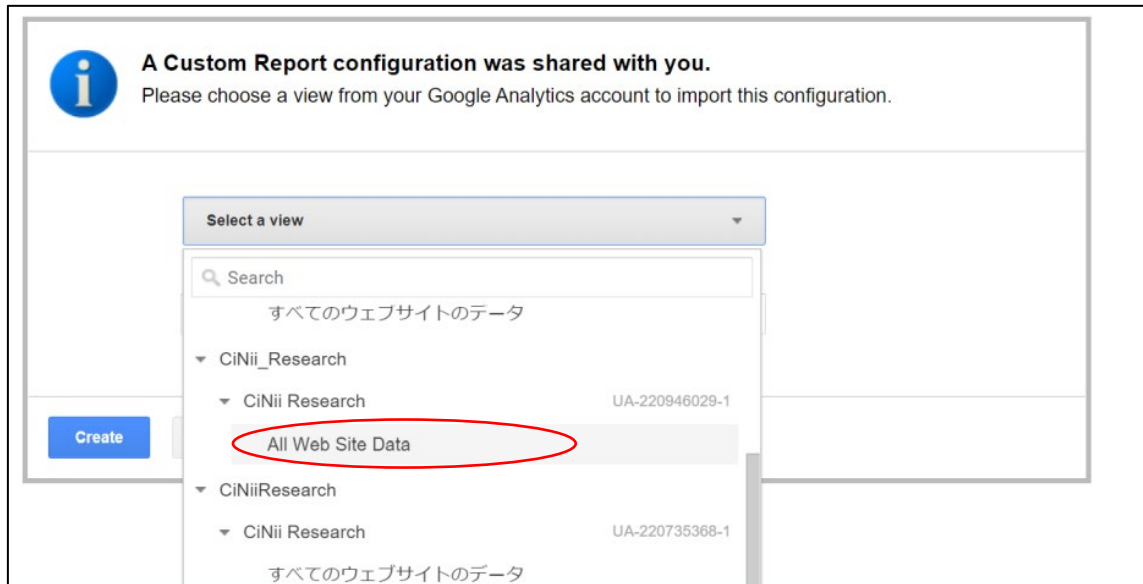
A Custom Report configuration was shared with you.
Please choose a view from your Google Analytics account to import this configuration.

Select a view

Search

すべてのウェブサイトのデータ

CiNii_Research

CiNii Research UA-220946029-1

All Web Site Data

CiNiiResearch

CiNii Research UA-220735368-1

すべてのウェブサイトのデータ

Create